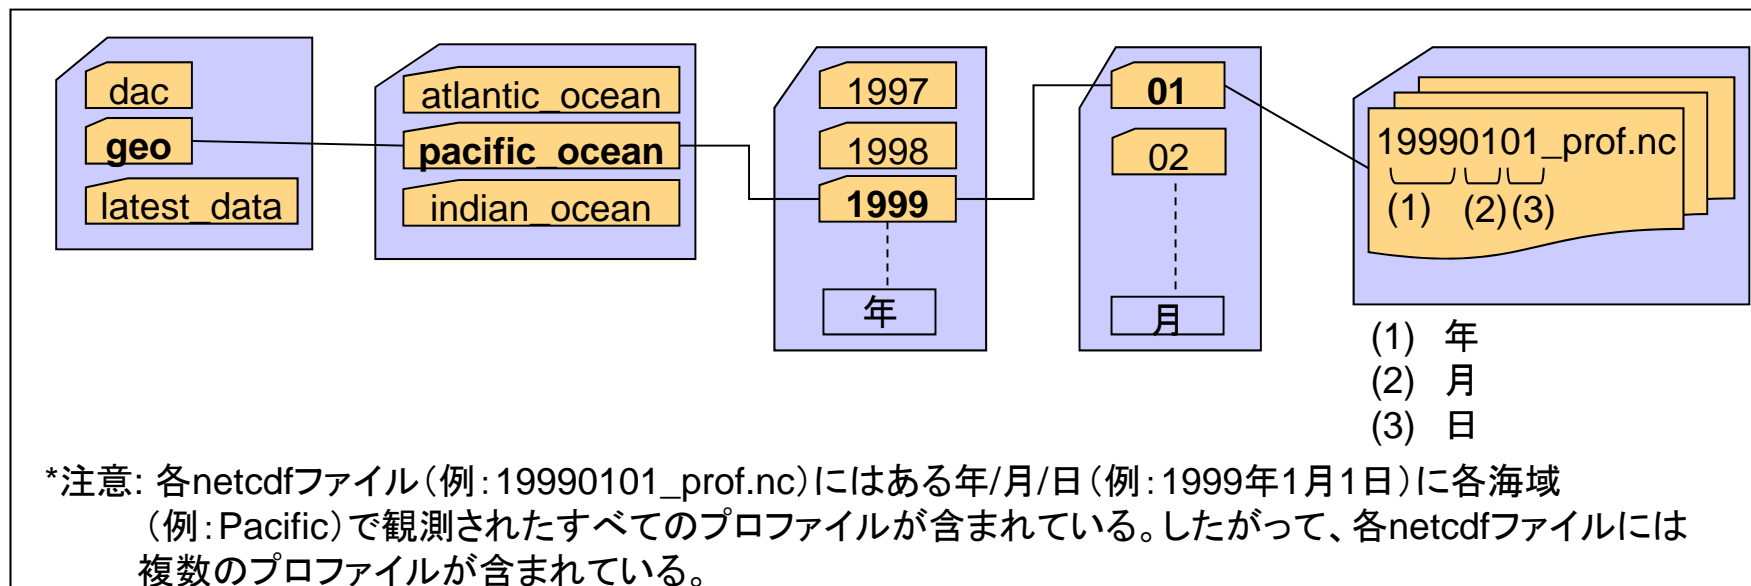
dac
geo
latest_data

atlantic_ocean
pacific_ocean
indian_ocean

1997
1998
1999
年

01
02
月

19990101_prof.nc
(1) (2)(3)

(1) 年
(2) 月
(3) 日

*注意: 各netcdfファイル（例：19990101_prof.nc）にはある年/月/日（例：1999年1月1日）に各海域（例：Pacific）で観測されたすべてのプロファイルが含まれている。したがって、各netcdfファイルには複数のプロファイルが含まれている。